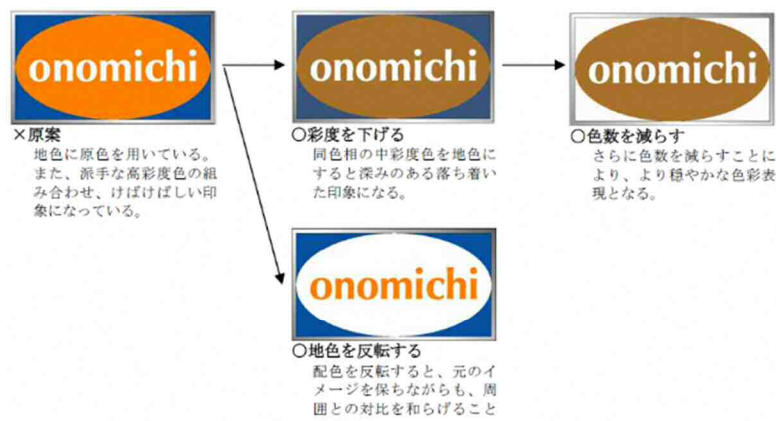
onomichi

×原案
地色に原色を用いている。また、派手な高彩度色の組み合わせ、けばけばしい印象になっている。

onomichi

○彩度を下げる
同色相の中彩度色を地色にすると深みのある落ち着いた印象になる。

onomichi

○色数を減らす
さらに色数を減らすことにより、より穏やかな色彩表現となる。

onomichi

○地色を反転する
配色を反転すると、元のイメージを保ちながらも、周囲との対比を和らげること